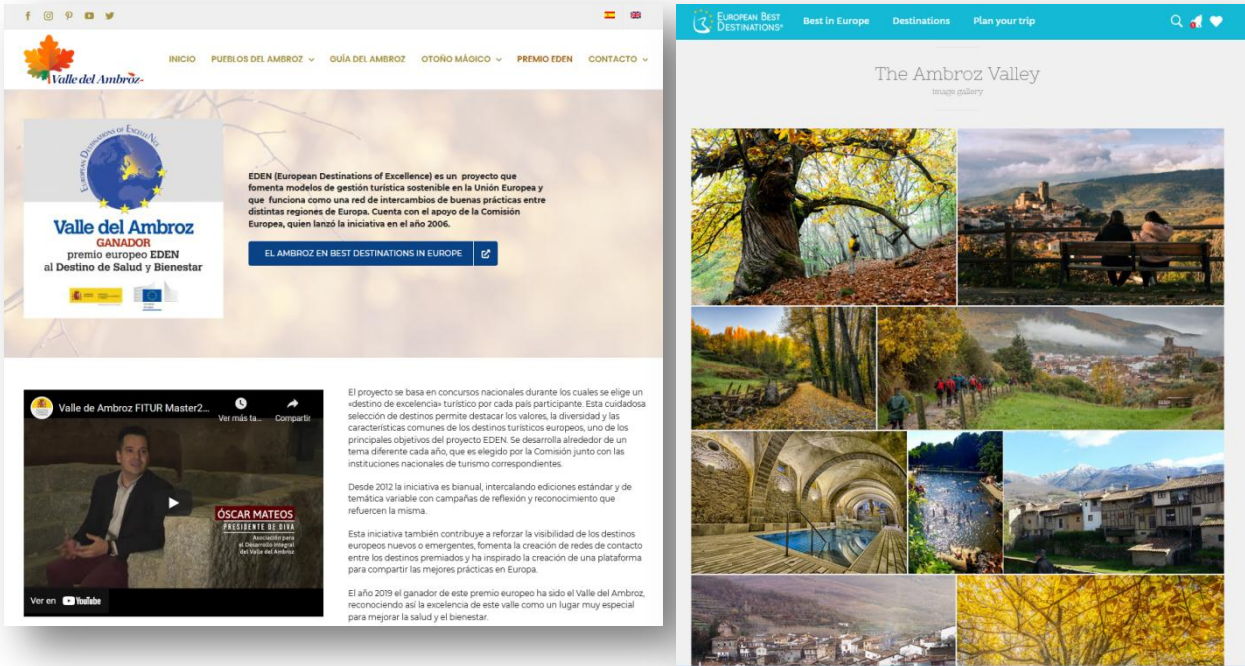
Valle del Ambroz

INICIO PUEBLOS DEL AMBROZ GUÍA DEL AMBROZ OTOÑO MÁGICO PREMIO EDEN CONTACTO

EUROPEAN DESTINATIONS OF EXCELLENCE

Valle del Ambroz
GANADOR
premio europeo EDEN
al Destino de Salud y Bienestar

EDEN (European Destinations of Excellence) es un proyecto que fomenta modelos de gestión turística sostenible en la Unión Europea y que funciona como una red de intercambios de buenas prácticas entre distintas regiones de Europa. Cuenta con el apoyo de la Comisión Europea, quien lanzó la iniciativa en el año 2006.

EL AMBROZ EN BEST DESTINATIONS IN EUROPE

Valle de Ambroz FITUR Master2...
Ver más ta...
Compartir
ÓSCAR MATEOS
PRESIDENTE DE DIVA
Asociación para el Desarrollo Integral del Valle del Ambroz
Ver en YouTube

El proyecto se basa en concursos nacionales durante los cuales se elige un «destino de excelencia» turístico por cada país participante. Esta cuidadosa selección de destinos permite destacar los valores, la diversidad y las características comunes de los destinos turísticos europeos, uno de los principales objetivos del proyecto EDEN. Se desarrolla alrededor de un tema diferente cada año, que es elegido por la Comisión junto con las instituciones nacionales de turismo correspondientes.

Desde 2012 la iniciativa es bianual, intercalando ediciones estándar y de temática variable con campañas de reflexión y reconocimiento que refuercen la misma.

Esta iniciativa también contribuye a reforzar la visibilidad de los destinos europeos nuevos o emergentes, fomenta la creación de redes de contacto entre los destinos premiados y ha inspirado la creación de una plataforma para compartir las mejores prácticas en Europa.

El año 2019 el ganador de este premio europeo ha sido el Valle del Ambroz, reconociendo así la excelencia de este valle como un lugar muy especial para mejorar la salud y el bienestar.

EUROPEAN BEST DESTINATIONS®
Best in Europe Destinations Plan your trip

The Ambroz Valley
image gallery